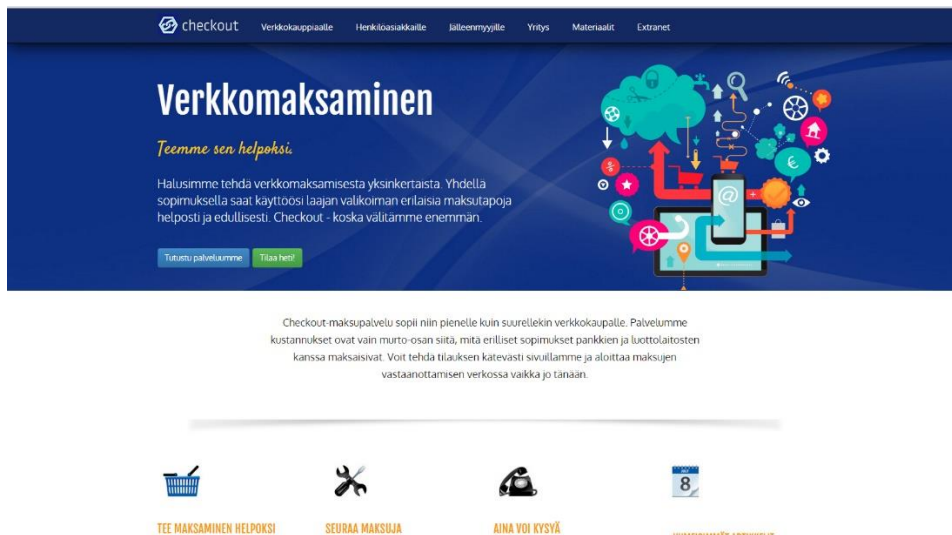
checkout Verkkokauppiaalle Henkilöasiakkaille Jälleenmyyjille Yritys Materiaalit Extranet

Verkkomaksaminen

Teemme sen helpoksi.

Halusimme tehdä verkkomaksamisesta yksinkertaista. Yhdellä sopimuksella saat käyttöösi laajan valikoiman erilaisia maksutapoja helposti ja edullisesti. Checkout - koska välitämme enemmän.

Tutustu palveluumme Tilaa heti!

Checkout-maksupalvelu sopii niin pienelle kuin suurellekin verkkokaupalle. Palvelumme kustannukset ovat vain murto-osan siitä, mitä erilliset sopimukset pankkien ja luottolaitosten kanssa maksaisivat. Voit tehdä tilauksen kätevästi sivuillamme ja aloittaa maksujen vastaanottamisen verkossa vaikka jo tänään.

8

TEE MAKSAMINEN HELPOKSI SEURAA MAKSUJA AINA VOI KYSYÄ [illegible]